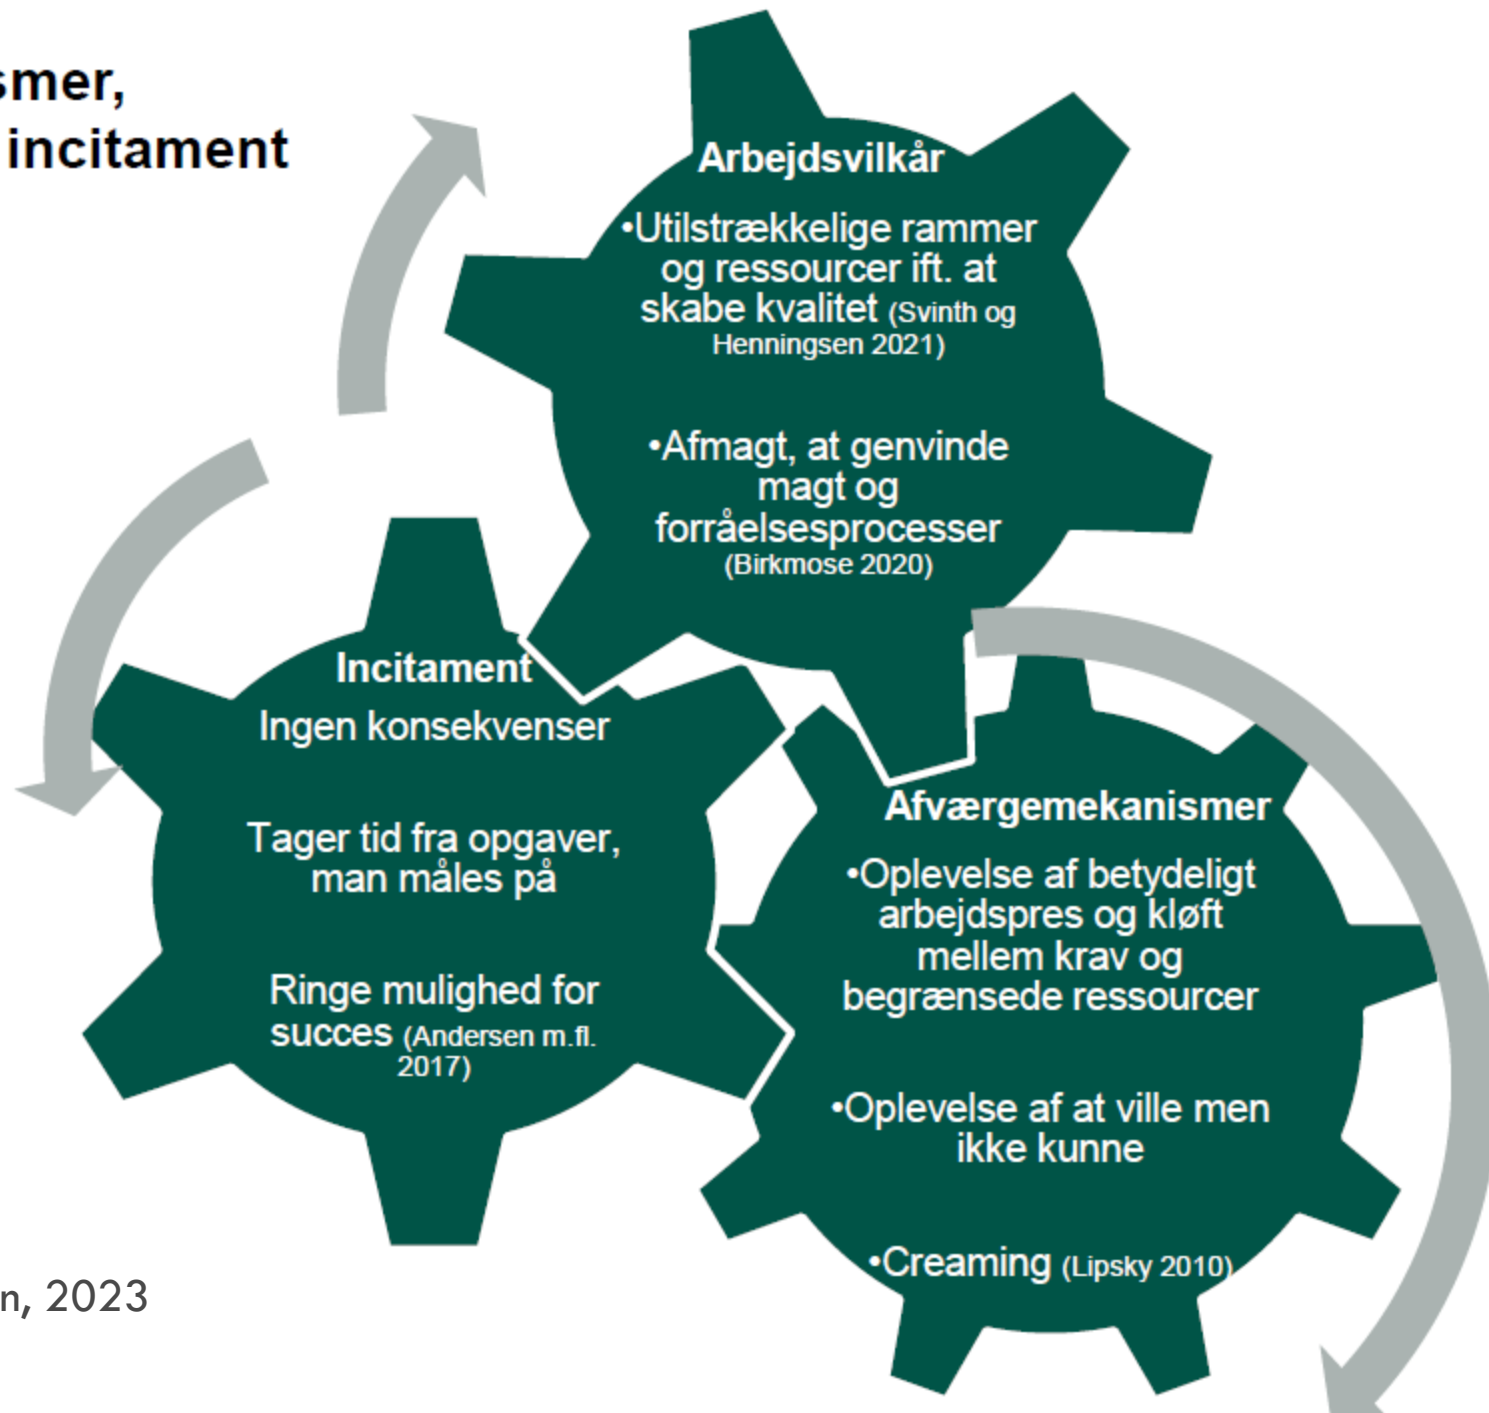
smer,
incitament

Arbejdsvilkår

•Utilstrækkelige rammer og ressourcer ift. at skabe kvalitet (Svinth og Henningsen 2021)

•Afmagt, at genvinde magt og forråelsesprocesser (Birkmose 2020)

Incitament

Ingen konsekvenser

Tager tid fra opgaver, man måles på

Ringe mulighed for succes (Andersen m.fl. 2017)

Afværgemekanismer

•Oplevelse af betydeligt arbejdspres og kløft mellem krav og begrænsede ressourcer

•Oplevelse af at ville men ikke kunne

•Creaming (Lipsky 2010)

n, 2023